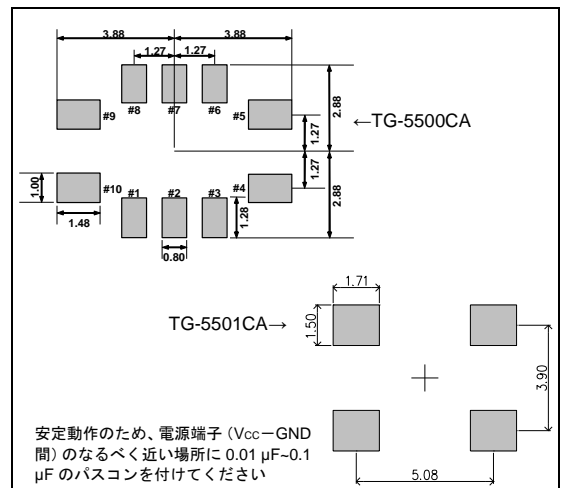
3.88
3.88
1.27
1.27
#9
#8
#7
#6
#5
2.88
1.27
←TG-5500CA
1.00
#10
#1
#2
#3
#4
1.27
2.88
1.48
1.28
0.80

1.71
TG-5501CA→
1.50
3.90
5.08

安定動作のため、電源端子（Vcc−GND間）のなるべく近い場所に 0.01 μF~0.1 μF のパスコンを付けてください